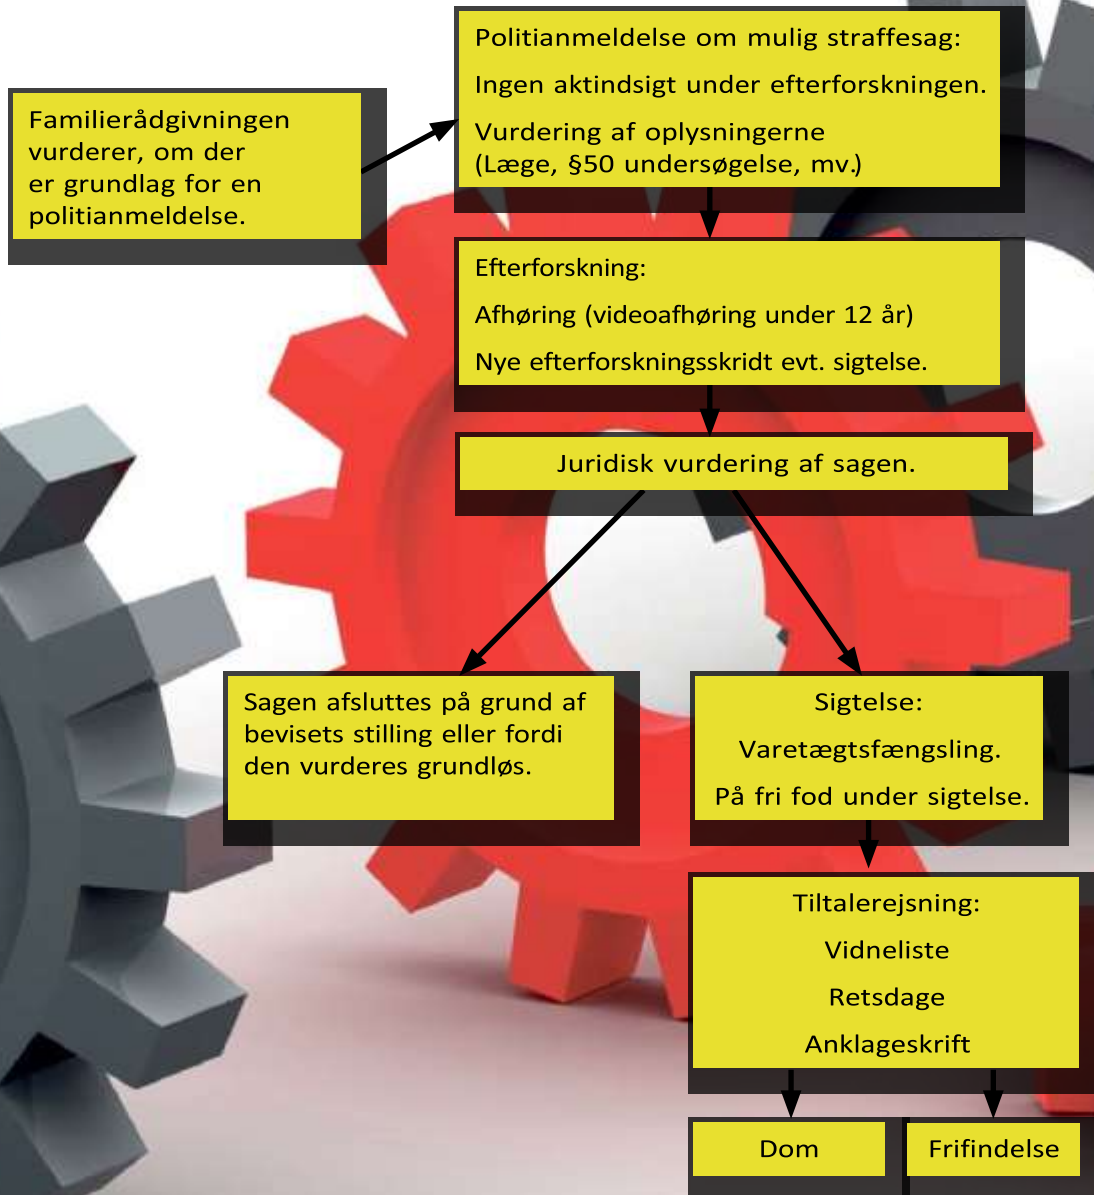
Familierådgivningen vurderer, om der er grundlag for en politianmeldelse.

Politianmeldelse om mulig straffesag:

Ingen aktindsigt under efterforskningen.

Vurdering af oplysningerne (Læge, §50 undersøgelse, mv.)

Efterforskning:

Afhøring (videoafhøring under 12 år)

Nye efterforskningsskridt evt. sigtelse.

Juridisk vurdering af sagen.

Sagen afsluttes på grund af bevisets stilling eller fordi den vurderes grundløs.

Sigtelse:

Varetægtsfængsling.

På fri fod under sigtelse.

Tiltalerejsning:

Vidneliste

Retsdage

Anklageskrift

Dom

Frifindelse